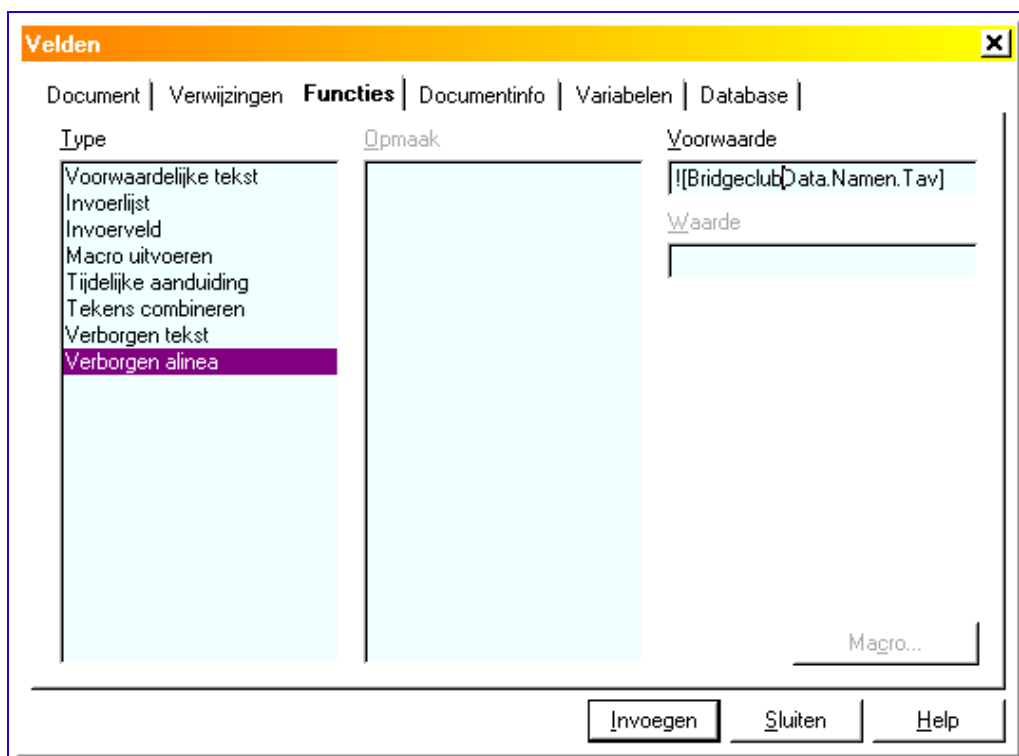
Velden

Document | Verwijzingen | Functies | Documentinfo | Variabelen | Database

Type

Voorwaardelijke tekst
Invoerlijst
Invoerveld
Macro uitvoeren
Tijdelijke aanduiding
Tekens combineren
Verborgen tekst
Verborgen alinea

Opmaak

Voorwaarde

![Bridgeclub.Data.Namen.Tav]

Waarde

Macro...

Invoegen

Sluiten

Help